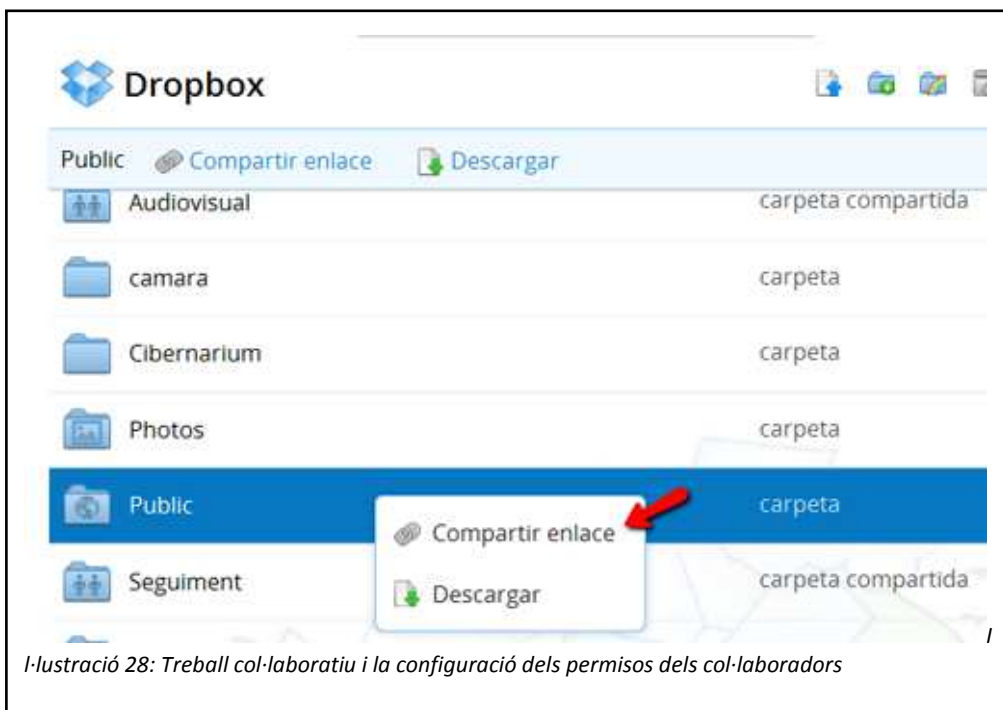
Dropbox

Public Compartir enlace Descargar

| | |
|---|---|
| Audiovisual | carpeta compartida |
| camara | carpeta |
| Cibernarium | carpeta |
| Photos | carpeta |
| Public | carpeta |
| Seguiment | carpeta compartida |

Compartir enlace
Descargar

Il·lustració 28: Treball col·laboratiu i la configuració dels permisos dels col·laboradors